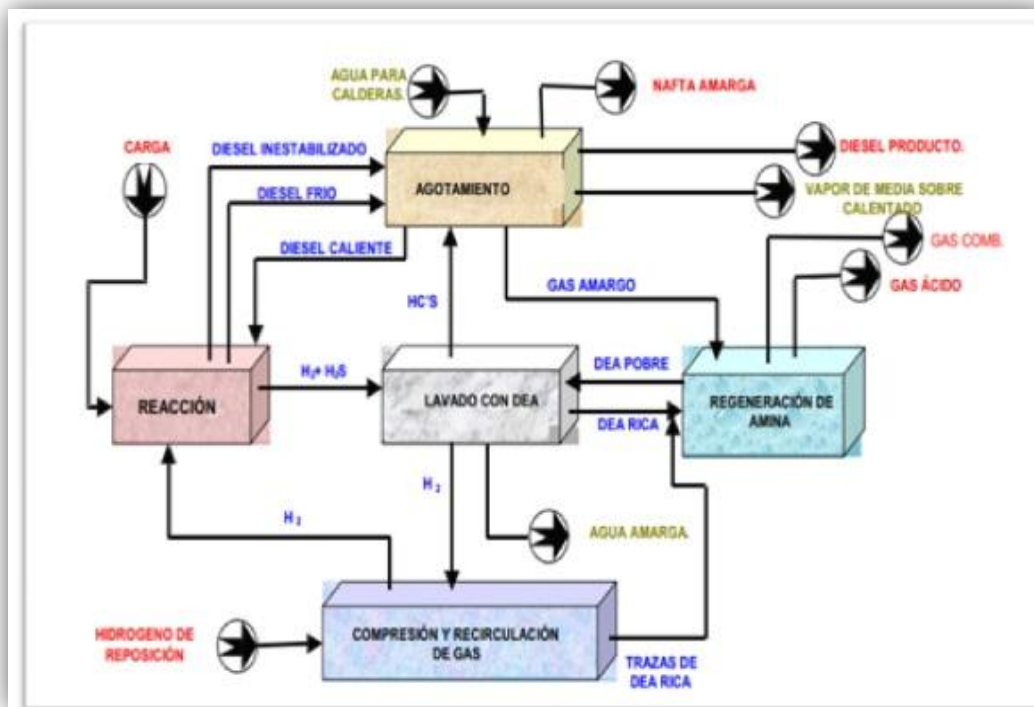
AGUA PARA CALDERAS.

NAFTA AMARGA

CARGA

DIESEL INESTABILIZADO

DIESEL PRODUCTO.

AGOTAMIENTO

DIESEL FRIO

VAPOR DE MEDIA SOBRE CALENTADO

DIESEL CALIENTE

GAS COMB.

GAS ÁCIDO

HC'S

GAS AMARGO

DEA POBRE

REACCIÓN

$H_2$+ $H_2S$

LAVADO CON DEA

REGENERACIÓN DE AMINA

DEA RICA

$H_2$

AGUA AMARGA

$H_2$

HIDROGENO DE REPOSICIÓN

COMPRESIÓN Y RECIRCULACIÓN DE GAS

TRAZAS DE DEA RICA